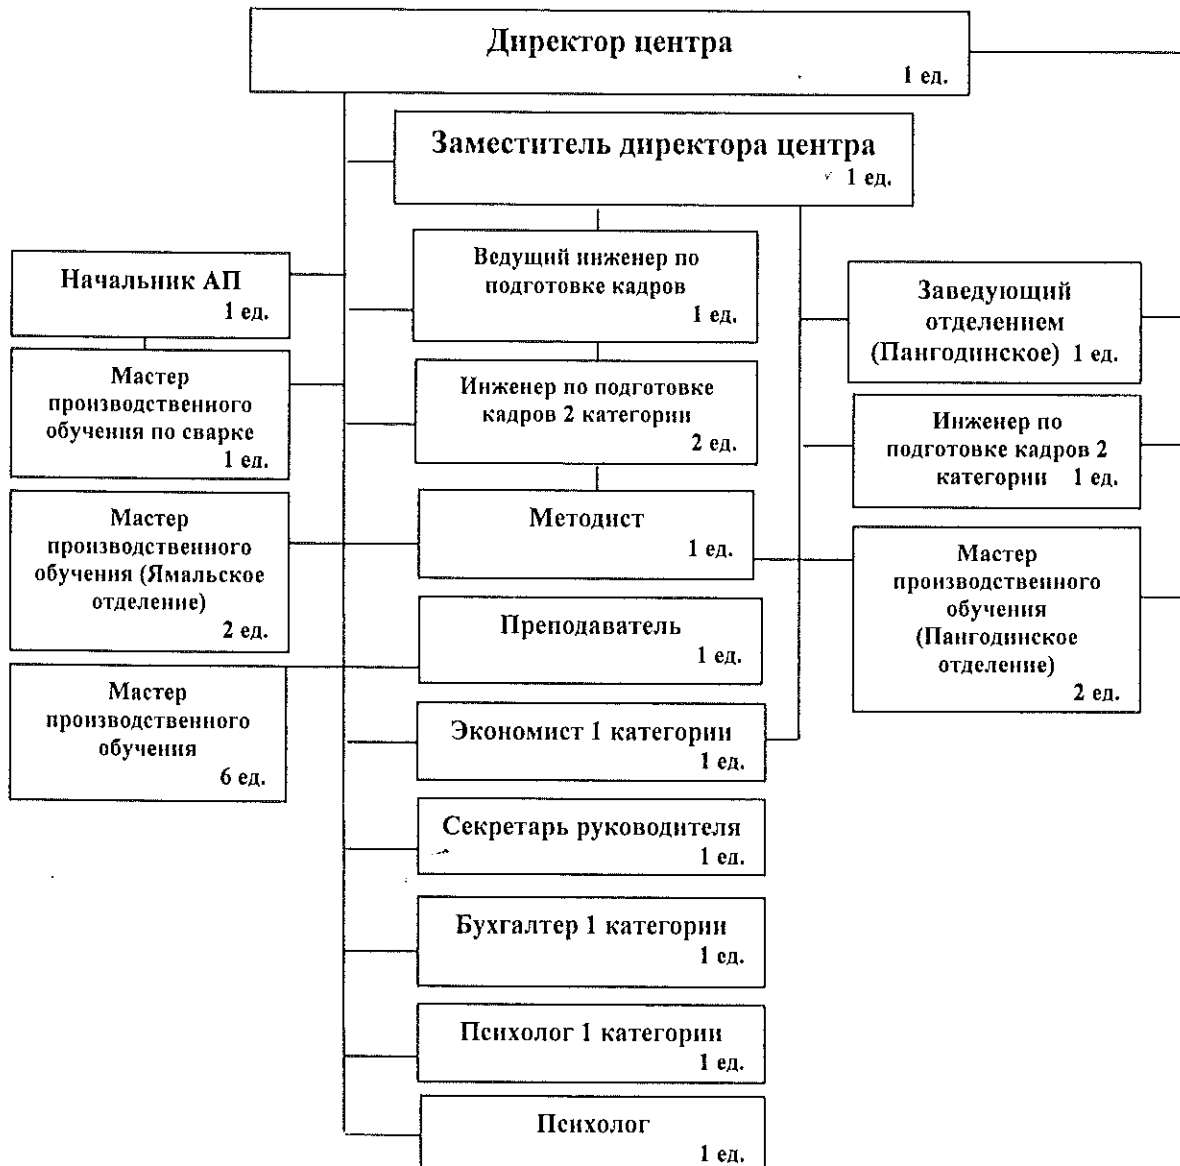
Директор центра
1 ед.

Заместитель директора центра
1 ед.

Начальник АП
1 ед.

Ведущий инженер по подготовке кадров
1 ед.

Заведующий отделением (Пангодинское) 1 ед.

Мастер производственного обучения по сварке
1 ед.

Инженер по подготовке кадров 2 категории
2 ед.

Инженер по подготовке кадров 2 категории 1 ед.

Мастер производственного обучения (Ямальское отделение)
2 ед.

Методист
1 ед.

Мастер производственного обучения (Пангодинское отделение)
2 ед.

Преподаватель
1 ед.

Мастер производственного обучения
6 ед.

Экономист 1 категории
1 ед.

Секретарь руководителя
1 ед.

Бухгалтер 1 категории
1 ед.

Психолог 1 категории
1 ед.

Психолог
1 ед.